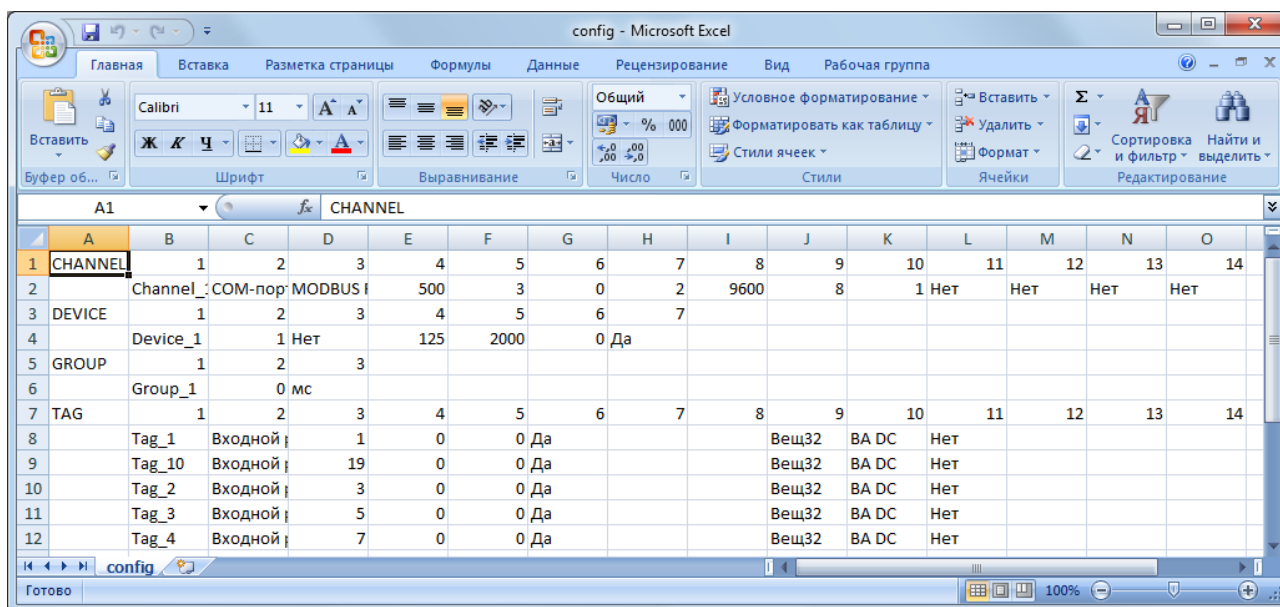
config - Microsoft Excel

Главная Вставка Разметка страницы Формулы Данные Рецензирование Вид Рабочая группа

Вставить
Буфер об...
Calibri 11
Ж К Ч
Шрифт
Выравнивание
Общий
% 000
Число
Условное форматирование
Форматировать как таблицу
Стили ячеек
Стили
Вставить
Удалить
Формат
Ячейки
Σ
Сортировка и фильтр
Найти и выделить
Редактирование

A1 $f_x$ CHANNEL

| | A | B | C | D | E | F | G | H | I | J | K | L | M | N | O |
|---|---|---|---|---|---|---|---|---|---|---|---|---|---|---|---|
| 1 | CHANNEL | 1 | 2 | 3 | 4 | 5 | 6 | 7 | 8 | 9 | 10 | 11 | 12 | 13 | 14 |
| 2 | | Channel_1 | COM-порт | MODBUS F | 500 | 3 | 0 | 2 | 9600 | 8 | 1 | Нет | Нет | Нет | Нет |
| 3 | DEVICE | 1 | 2 | 3 | 4 | 5 | 6 | 7 | | | | | | | |
| 4 | | Device_1 | 1 | Нет | 125 | 2000 | 0 | Да | | | | | | | |
| 5 | GROUP | 1 | 2 | 3 | | | | | | | | | | | |
| 6 | | Group_1 | 0 | мс | | | | | | | | | | | |
| 7 | TAG | 1 | 2 | 3 | 4 | 5 | 6 | 7 | 8 | 9 | 10 | 11 | 12 | 13 | 14 |
| 8 | | Tag_1 | Входной р | 1 | 0 | 0 | Да | | | Вещ32 | BA DC | Нет | | | |
| 9 | | Tag_10 | Входной р | 19 | 0 | 0 | Да | | | Вещ32 | BA DC | Нет | | | |
| 10 | | Tag_2 | Входной р | 3 | 0 | 0 | Да | | | Вещ32 | BA DC | Нет | | | |
| 11 | | Tag_3 | Входной р | 5 | 0 | 0 | Да | | | Вещ32 | BA DC | Нет | | | |
| 12 | | Tag_4 | Входной р | 7 | 0 | 0 | Да | | | Вещ32 | BA DC | Нет | | | |

config
Готово 100%